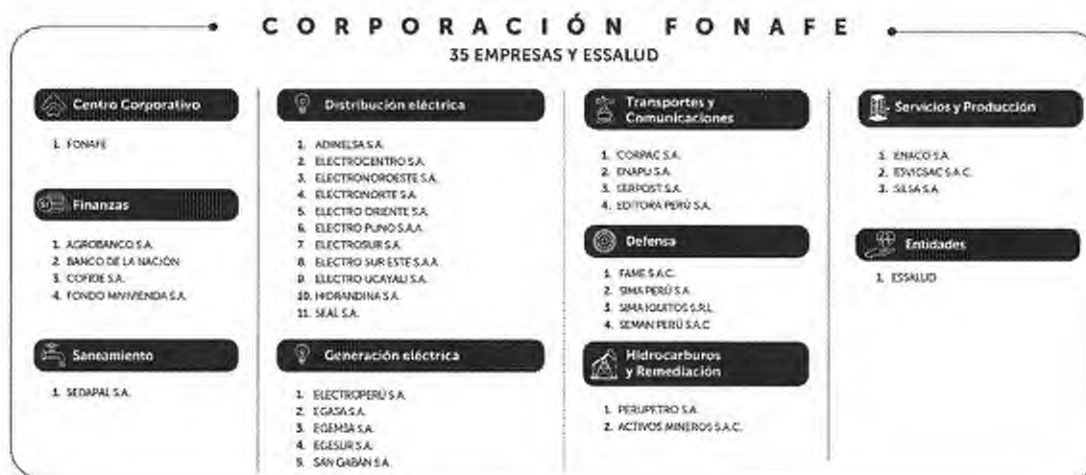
CORPORACIÓN FONAFE
35 EMPRESAS Y ESSALUD

Centro Corporativo

1. FONAFE

Finanzas

1. AGROBANCO S.A.
2. BANCO DE LA NACIÓN
3. COFIDE S.A.
4. FONDO MIVIVIENDA S.A.

Saneamiento

1. SEDAPAL S.A.

Distribución eléctrica

1. ADINELSA S.A.
2. ELECTROCENTRO S.A.
3. ELECTRONOROESTE S.A.
4. ELECTRONORTE S.A.
5. ELECTRO ORIENTE S.A.
6. ELECTRO PUNO S.A.A.
7. ELECTROSUR S.A.
8. ELECTRO SUR ESTE S.A.A.
9. ELECTRO UCAYALI S.A.
10. HIDRANDINA S.A.
11. SEAL S.A.

Generación eléctrica

1. ELECTROPERÚ S.A.
2. EGASA S.A.
3. EGEMSA S.A.
4. EGESUR S.A.
5. SAN GABAN S.A.

Transportes y Comunicaciones

1. CORPAC S.A.
2. ENAPU S.A.
3. SERPOST S.A.
4. EDITORA PERÚ S.A.

Defensa

1. FAME S.A.C.
2. SIMA PERÚ S.A.
3. SIMA IQUITOS S.R.L.
4. SEMAN PERÚ S.A.C.

Hidrocarburos y Remediación

1. PERUPETRO S.A.
2. ACTIVOS MINEROS S.A.C.

Servicios y Producción

1. ENACO S.A.
2. ESVICSAC S.A.C.
3. SILSA S.A.

Entidades

1. ESSALUD